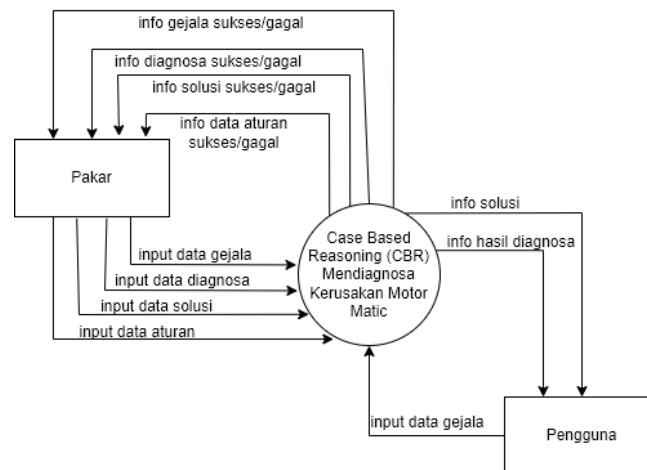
info gejala sukses/gagal

info diagnosa sukses/gagal

info solusi sukses/gagal

info data aturan sukses/gagal

Pakar

input data gejala

input data diagnosa

input data solusi

input data aturan

Case Based Reasoning (CBR) Mendiagnosa Kerusakan Motor Matic

info solusi

info hasil diagnosa

input data gejala

Pengguna